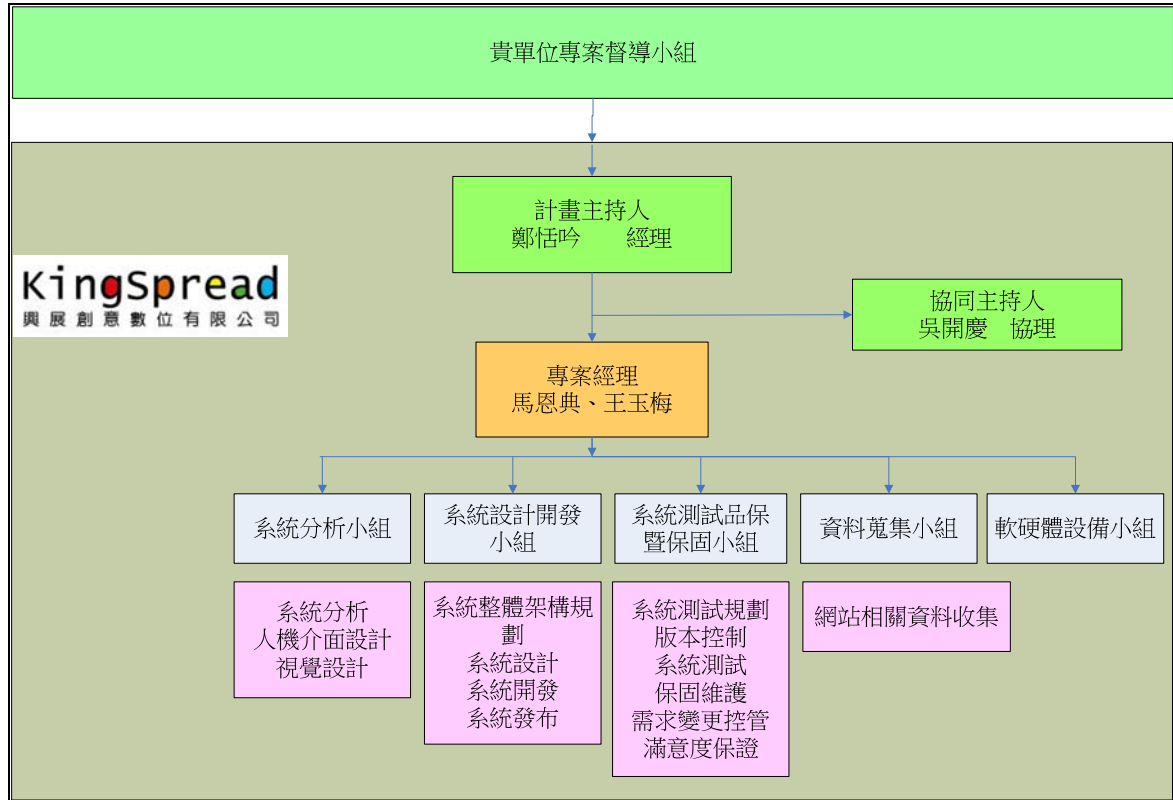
貴單位專案督導小組

KingSpread
興展創意數位有限公司

計畫主持人
鄭恬吟　經理

協同主持人
吳開慶　協理

專案經理
馬恩典、王玉梅

系統分析小組

系統分析
人機介面設計
視覺設計

系統設計開發小組

系統整體架構規劃
系統設計
系統開發
系統發布

系統測試品保暨保固小組

系統測試規劃
版本控制
系統測試
保固維護
需求變更控管
滿意度保證

資料蒐集小組

網站相關資料收集

軟硬體設備小組